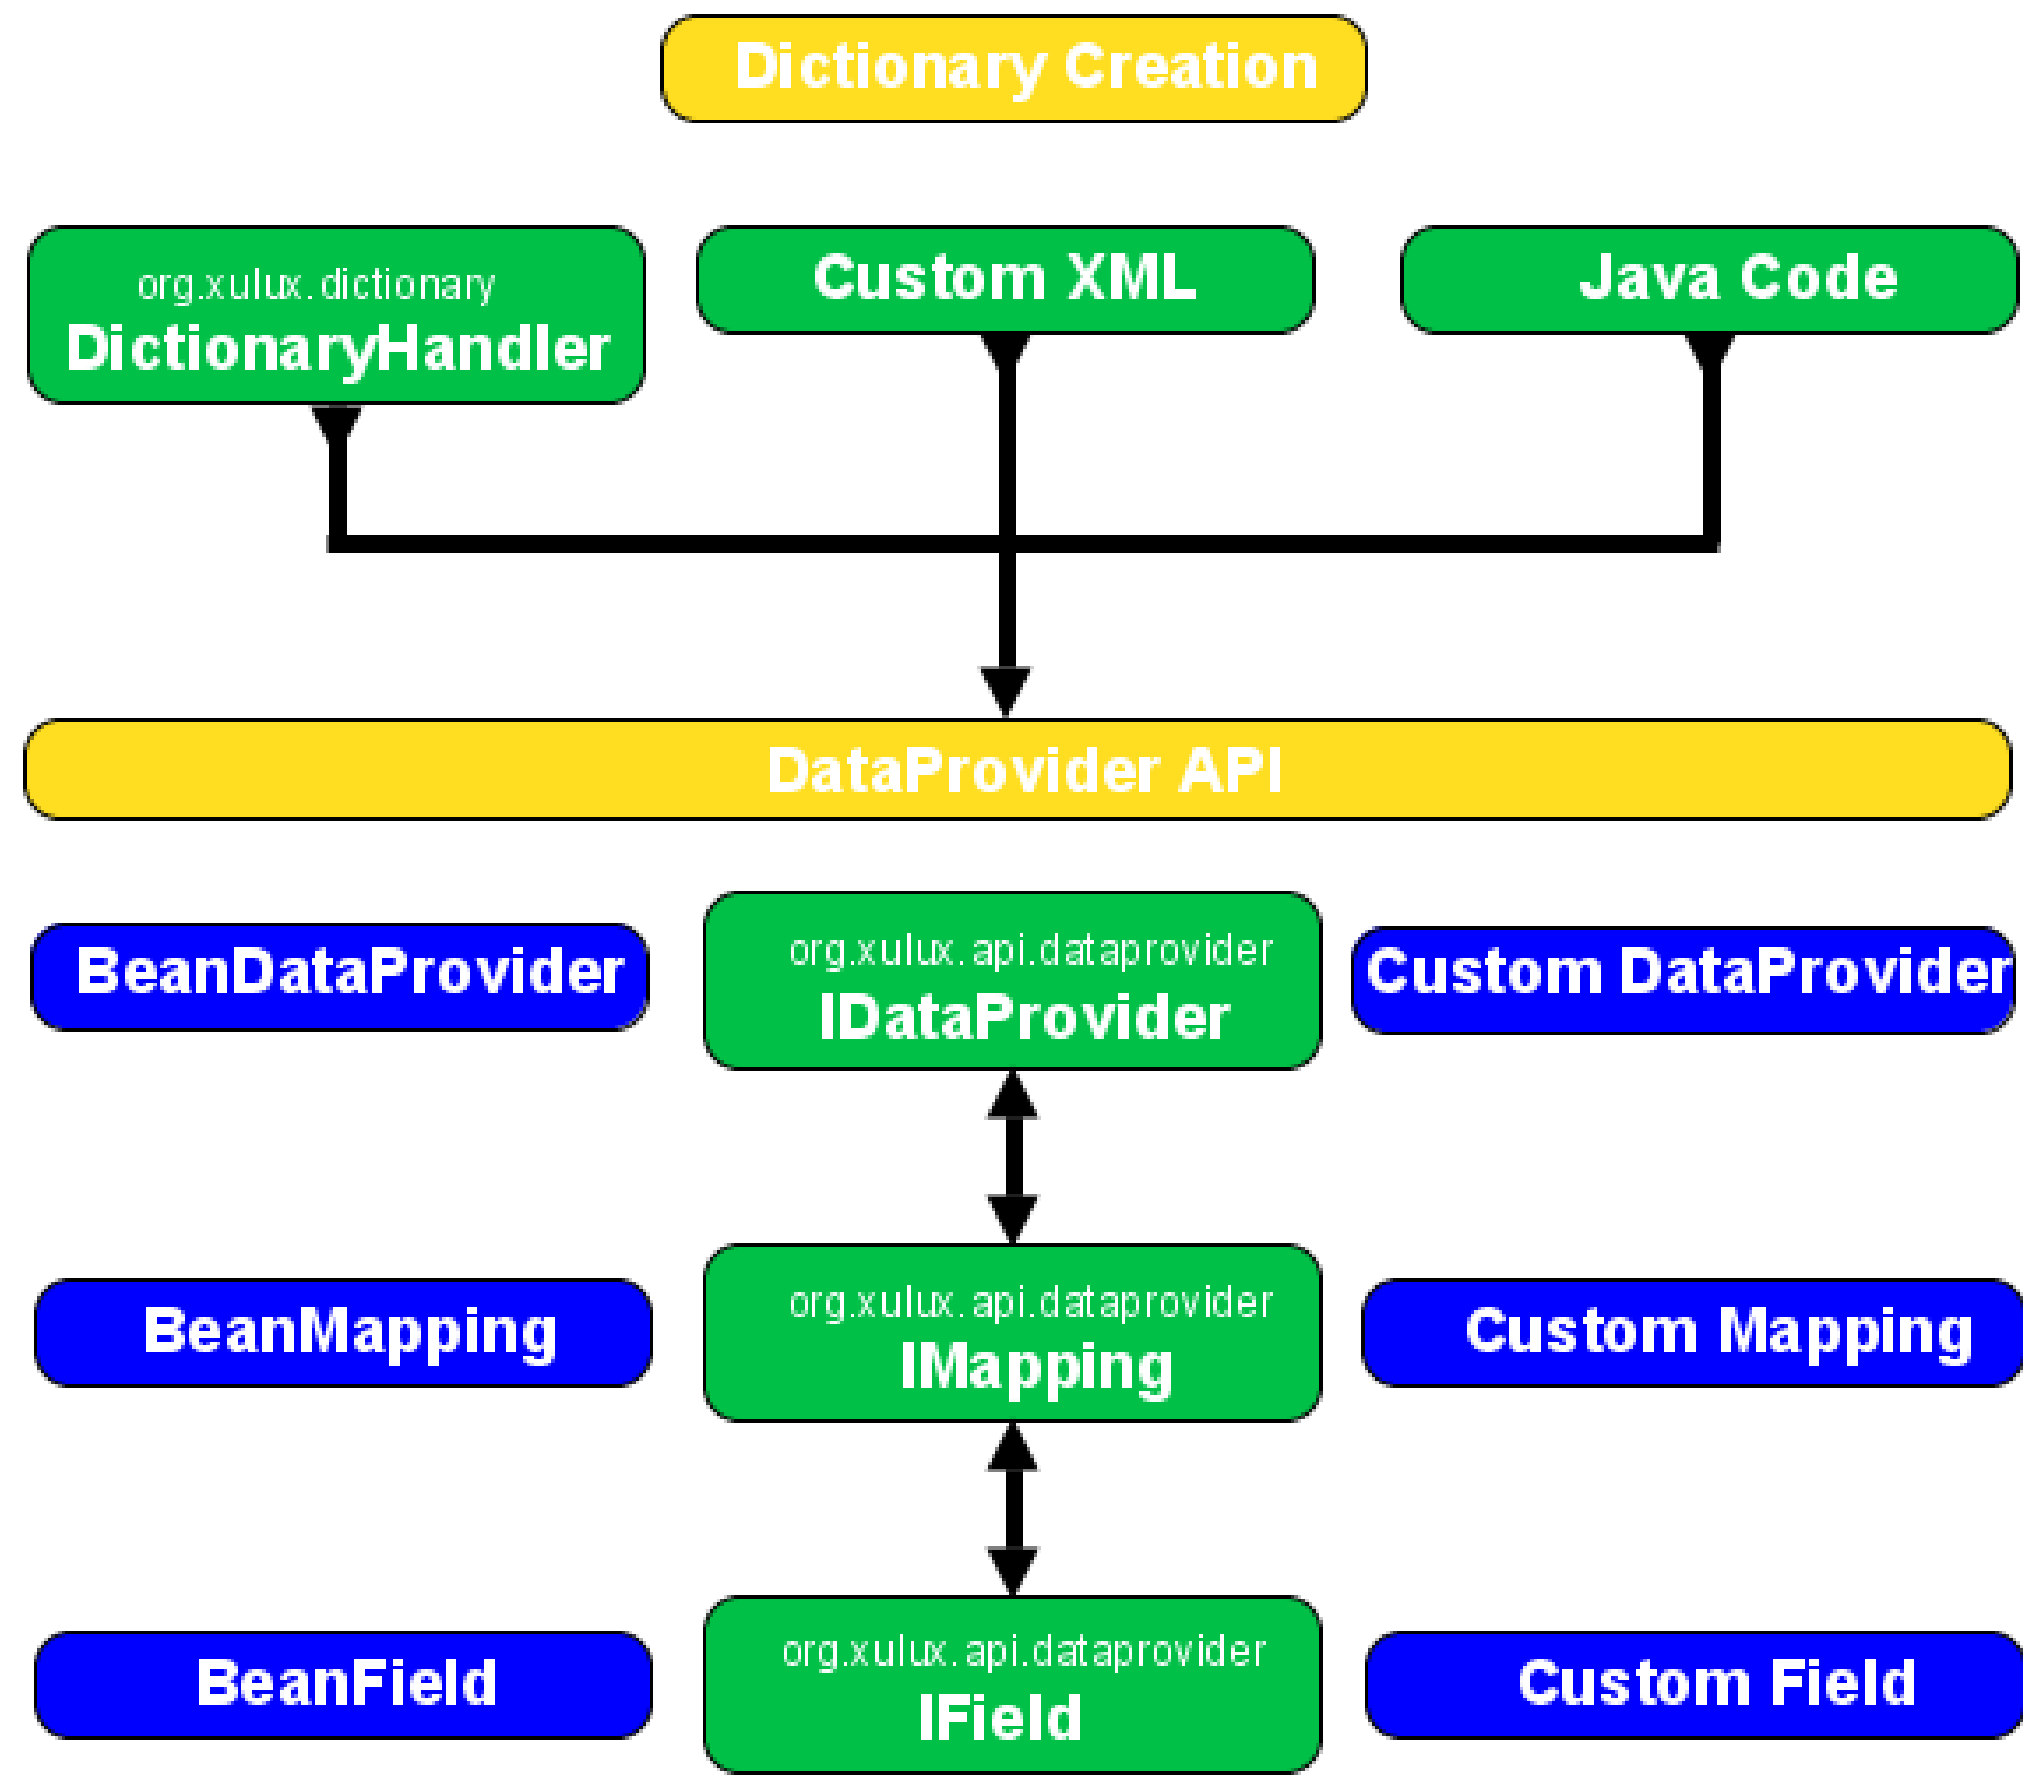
Dictionary Creation

org.xulux.dictionary
DictionaryHandler

Custom XML

Java Code

DataProvider API

BeanDataProvider

org.xulux.api.dataprovider
IDataProvider

Custom DataProvider

BeanMapping

org.xulux.api.dataprovider
IMapping

Custom Mapping

BeanField

org.xulux.api.dataprovider
IField

Custom Field